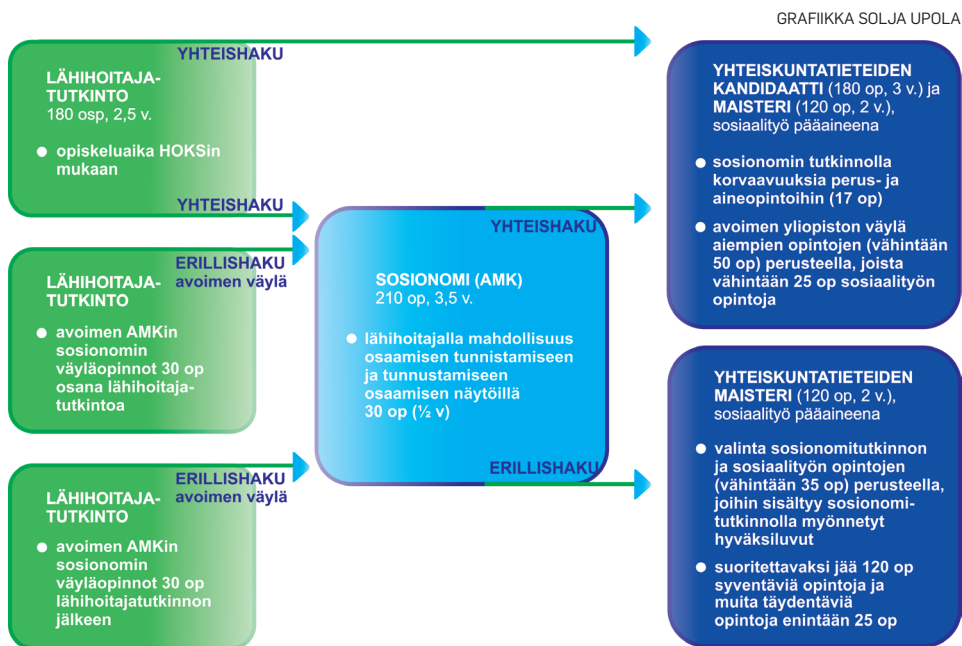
GRAFIIKKA SOLJA UPOLA

YHTEISHAKU

LÄHIHOITAJA-TUTKINTO
180 osp, 2,5 v.

opiskeluaika HOKSin mukaan

YHTEISHAKU

ERILLISHAKU
avoimen väylä

LÄHIHOITAJA-TUTKINTO

avoimen AMKin sosionomin väyläopinnot 30 op osana lähihoitaja-tutkintoa

ERILLISHAKU
avoimen väylä

LÄHIHOITAJA-TUTKINTO

avoimen AMKin sosionomin väyläopinnot 30 op lähihoitajatutkinnon jälkeen

YHTEISHAKU

SOSIONOMI (AMK)
210 op, 3,5 v.

lähihoitajalla mahdollisuus osaamisen tunnistamiseen ja tunnustamiseen osaamisen näytöillä 30 op (½ v)

ERILLISHAKU

YHTEISKUNTATIETEIDEN KANDIDAATTI (180 op, 3 v.) ja MAISTERI (120 op, 2 v.), sosiaalityö pääaineena

sosionomin tutkinnolla korvaavuuksia perus- ja aineopintoihin (17 op)

avoimen yliopiston väylä aiempien opintojen (vähintään 50 op) perusteella, joista vähintään 25 op sosiaalityön opintoja

YHTEISKUNTATIETEIDEN MAISTERI (120 op, 2 v.), sosiaalityö pääaineena

valinta sosionomitutkinnon ja sosiaalityön opintojen (vähintään 35 op) perusteella, joihin sisältyy sosionomi-tutkinnolla myönnetyt hyväksiluvut

suoritettavaksi jää 120 op syventäviä opintoja ja muita täydentäviä opintoja enintään 25 op